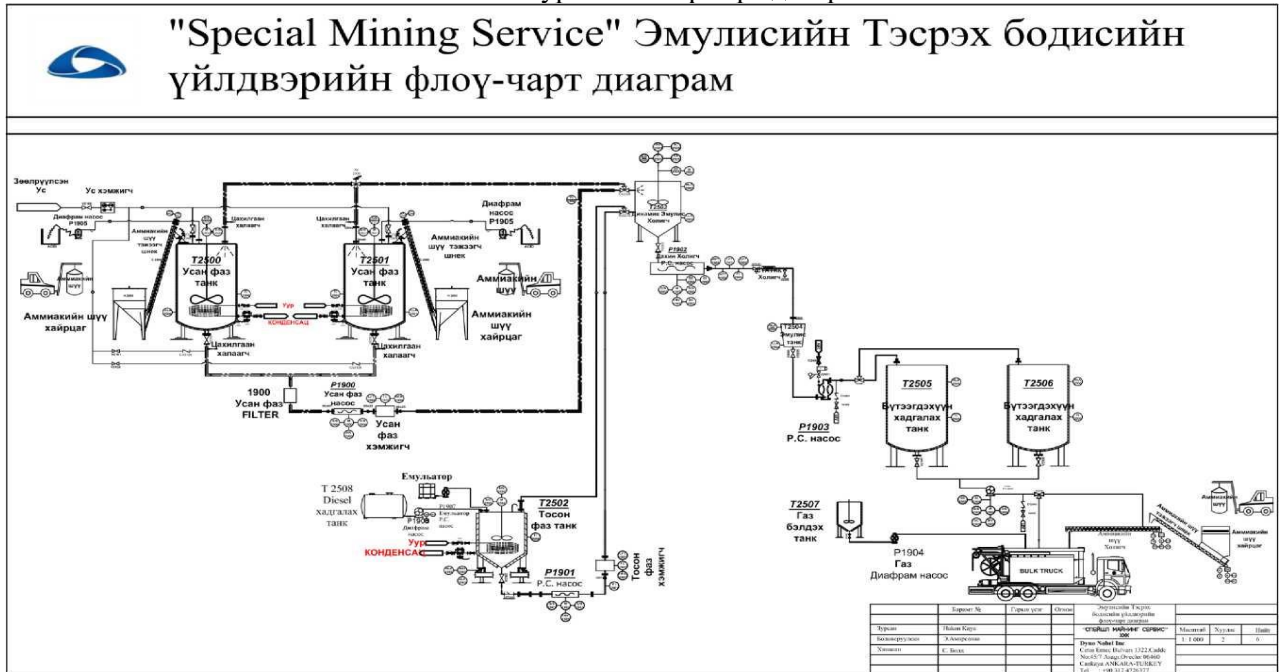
"Special Mining Service" Эмулисийн Тэсрэх бодисийн үйлдвэрийн флоү-чарт диаграм

Зөөлрүүлсэн Ус

Ус хэмжигч

Диафрам насос P1905

Аммиакийн шүү тэжээгч шнек

Цахилгаан халаагч

Цахилгаан халаагч

Диафрам насос P1905

Аммиакийн шүү тэжээгч шнек

T2500 Усан фаз танк

T2501 Усан фаз танк

Аммиакийн шүү

Аммиакийн шүү

Аммиакийн шүү хайрцаг

Уур

КОНДЕНСАЦ

Аммиакийн шүү хайрцаг

Цахилгаан халаагч

Цахилгаан халаагч

1900 Усан фаз FILTER

P1900 Усан фаз насос

Усан фаз хэмжигч

Анхны Эмульс Холигч

P1902 Дахин Холигч P.C. насос

Холигч

Эмульс танк

P1903 P.C. насос

T2505 Бүтээгдэхүүн хадгалах танк

T2506 Бүтээгдэхүүн хадгалах танк

Емульатор

T 2508 Diesel хадгалах танк

P1908 Диафрам насос

Уур

КОНДЕНСАЦ

T2502 Тосон фаз танк

Тосон фаз хэмжигч

P1901 P.C. насос

T2507 Газ бэлдэх танк

P1904 Газ Диафрам насос

BULK TRUCK

Аммиакийн шүү хайрцаг

Аммиакийн шүү

| | Хэрэглэгч | Гарын үсэг | Огноо | Эмульсийн Тэсрэх бодисийн үйлдвэрийн флоу-чарт диаграм | | | |
|---|---|---|---|---|---|---|---|
| Зурсан | Пэйян Кирэ | | | "СПЕШЛ МАЙНИНГ СЕРВИС" ХХК | Масштаб | Хуудас | Нийт |
| Боловсруулсан | Э.Амарзаян | | | Dyno Nobel Inc | 1:1 000 | 2 | 6 |
| Хянасан | С. Болд | | | Cetin Emec Bulvari 1322.Cadde No:45/7 Ataturk Ovecler 06460 Cankaya ANKARA-TURKEY | | | |